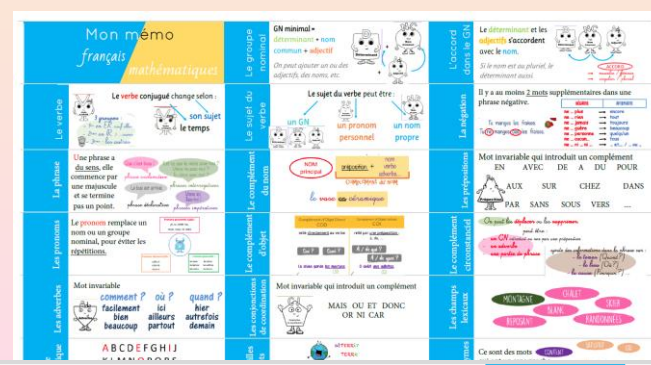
Mon mémo
français
mathématiques

Le groupe nominal
GN minimal = déterminant + nom
commun + adjectif
On peut ajouter un ou des adjectifs, des noms, etc.

L'accord dans le GN
Le déterminant et les adjectifs s'accordent avec le nom.
Si le nom est au pluriel, le déterminant aussi.

Le verbe
Le verbe conjugué change selon :
son sujet
le temps

Le sujet du verbe
Le sujet du verbe peut être :
un GN
un pronom personnel
un nom propre

La négation
Il y a au moins 2 mots supplémentaires dans une phrase négative.
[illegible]

La phrase
Une phrase a du sens, elle commence par une majuscule et se termine par un point.
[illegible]

Le complément du nom
nom principal
préposition + nom
le vase en céramique

Les prépositions
Mot invariable qui introduit un complément
EN AVEC DE À DU POUR
AUX SUR CHEZ DANS
PAR SANS SOUS VERS ...

Les pronoms
Le pronom remplace un nom ou un groupe nominal, pour éviter les répétitions.

Le complément d'objet
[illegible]

Le complément circonstanciel
On peut le déplacer ou le supprimer.
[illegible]

Les adverbes
Mot invariable
comment ? où ? quand ?
facilement ici hier
bien ailleurs autrefois
beaucoup partout demain

Les conjonctions de coordination
Mot invariable qui introduit un complément
MAIS OU ET DONC
OR NI CAR

Les champs lexicaux
MONTAGNE CHALET SKIER
BLANC REPOSANT RANDONNÉES

A B C D E F G H I J
K L M N O P Q R

Ce sont des mots